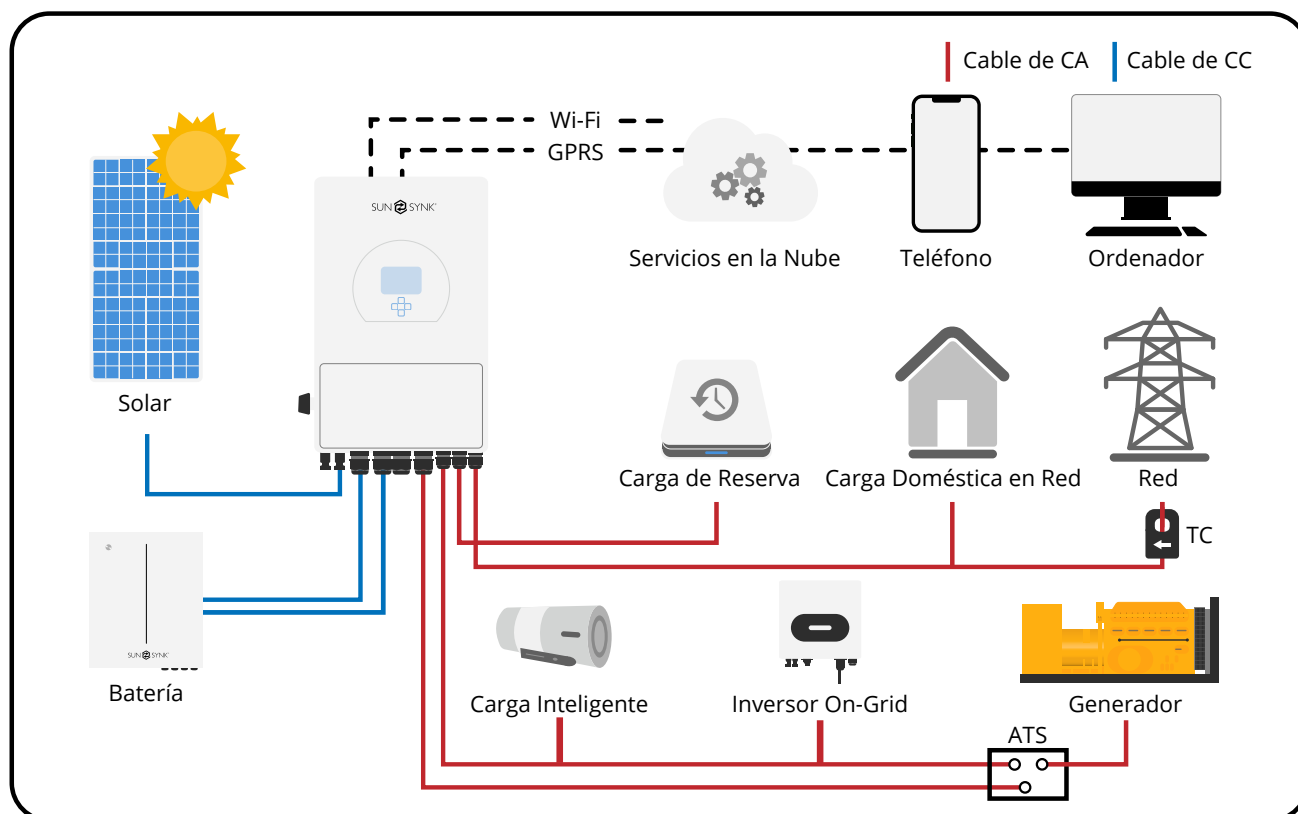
Cable de CA
Cable de CC
Wi-Fi
GPRS
SUN SYNK
Servicios en la Nube
Teléfono
Ordenador
Solar
Carga de Reserva
Carga Doméstica en Red
Red
TC
SUN SYNK
Batería
Carga Inteligente
Inversor On-Grid
Generador
ATS